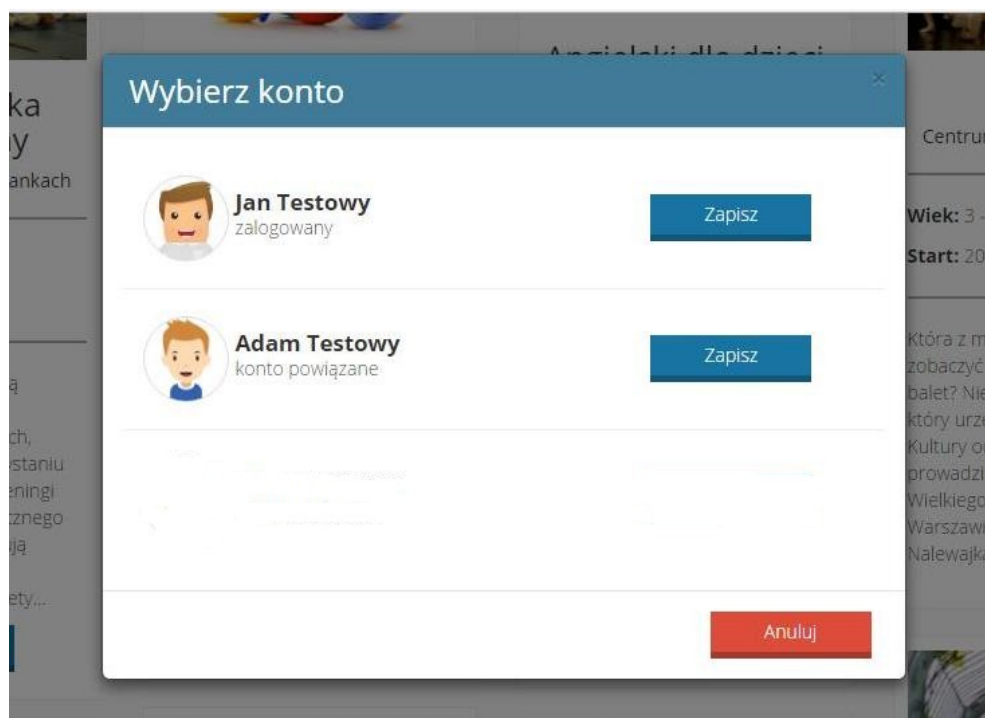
ka
y
ankach

ą

ch,
staniu
eningi
znego
ją

ety...

Angielski dla dzieci

Centru

Wiek: 3 -

Start: 20

Która z m
zobaczyć
balet? Nie
który urz
Kultury o
prowadzi
Wielkiego
Warszawi
Nalewajk

Wybierz konto

×

Jan Testowy
zalogowany

Zapisz

Adam Testowy
konto powiązane

Zapisz

Anuluj